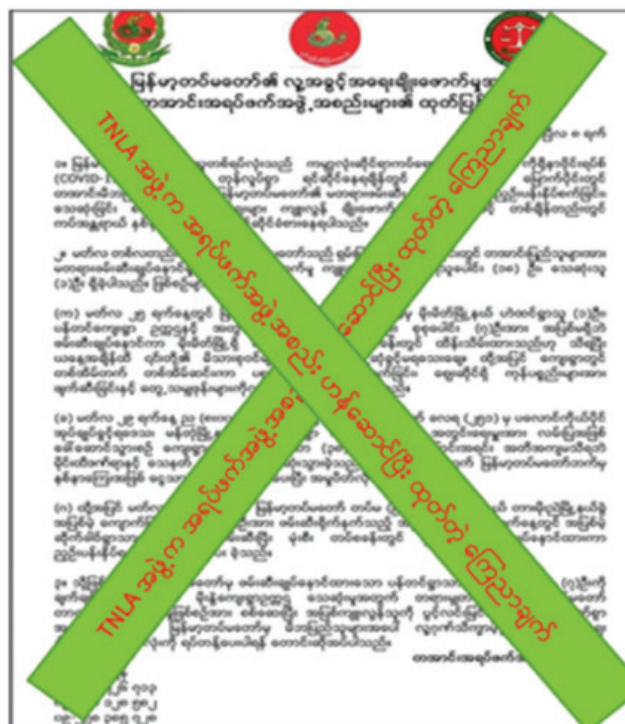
မြန်မာ့တပ်မတော်၏ လူ့အခွင့်အရေးချိုးဖောက်မှု
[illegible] တအောင်းအရပ်ဖက်အဖွဲ့ အစည်းများ၏ ထုတ်ပြန်

TNLA အဖွဲ့က အရပ်ဖက်အဖွဲ့အစည်း ဟန်ဆောင်ပြီး ထုတ်တဲ့ ကြေညာချက်

TNLA အဖွဲ့က အရပ်ဖက်အဖွဲ့အစည်း ဟန်ဆောင်ပြီး ထုတ်တဲ့ ကြေညာချက်

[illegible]

တအောင်းအရပ်ဖက်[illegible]